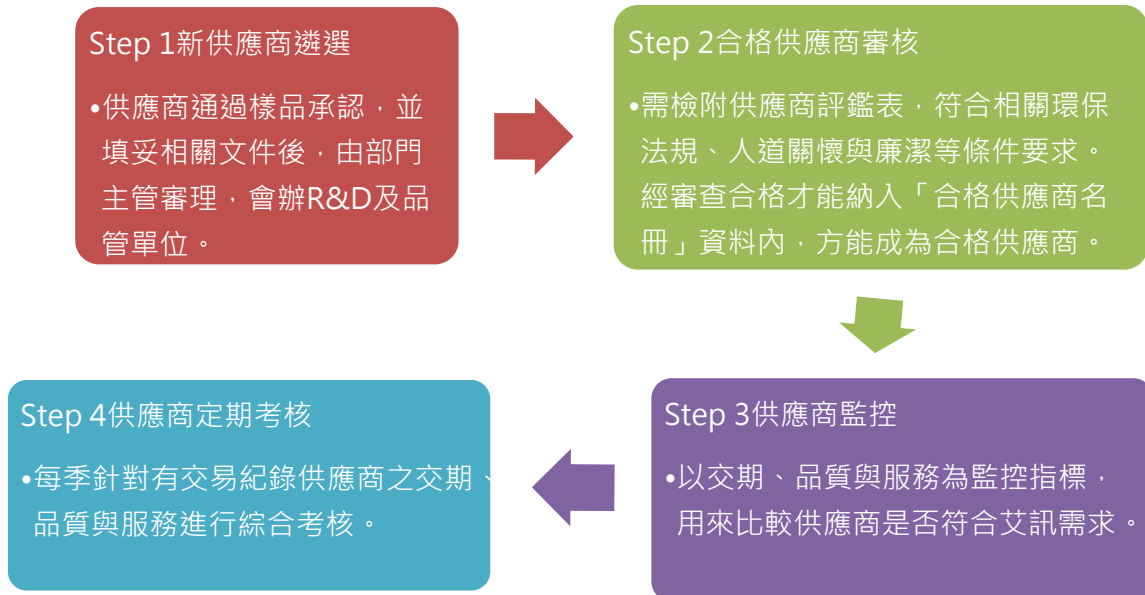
Step 1新供應商遴選

•供應商通過樣品承認，並填妥相關文件後，由部門主管審理，會辦R&D及品管單位。

Step 2合格供應商審核

•需檢附供應商評鑑表，符合相關環保法規、人道關懷與廉潔等條件要求。經審查合格才能納入「合格供應商名冊」資料內，方能成為合格供應商。

Step 3供應商監控

•以交期、品質與服務為監控指標，用來比較供應商是否符合艾訊需求。

Step 4供應商定期考核

•每季針對有交易紀錄供應商之交期、品質與服務進行綜合考核。